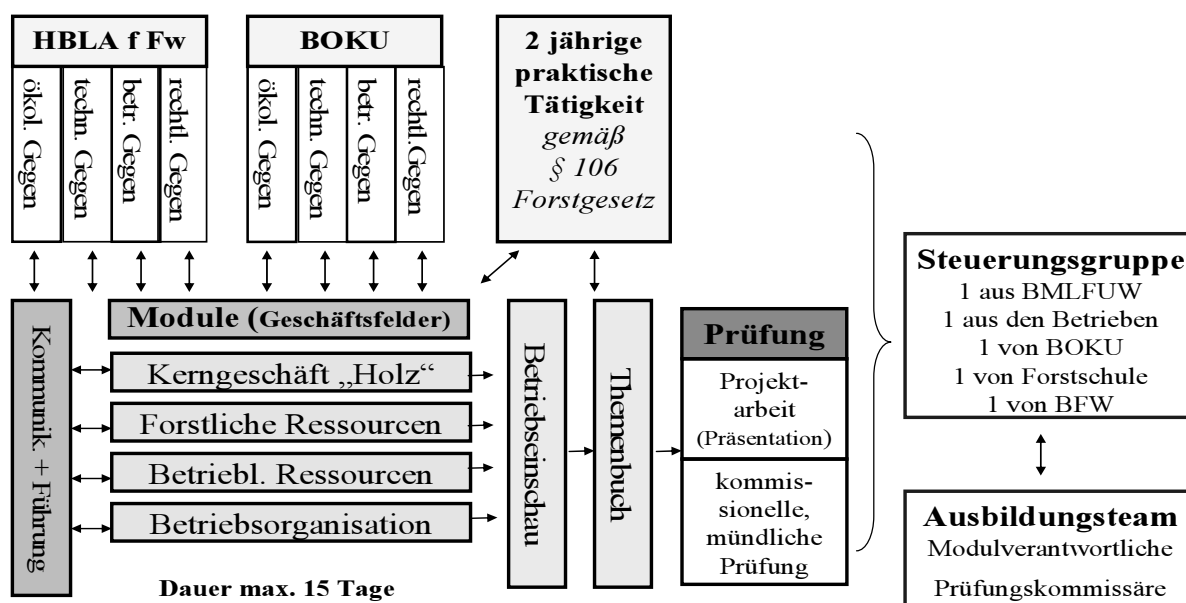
HBLA f Fw

ökol. Gegen

techn. Gegen

betr. Gegen

rechtl. Gegen

BOKU

ökol. Gegen

techn. Gegen

betr. Gegen

rechtl.Gegen

2 jährige praktische Tätigkeit *gemäß § 106 Forstgesetz*

Kommunik. + Führung

Module (Geschäftsfelder)

Kerngeschäft „Holz“

Forstliche Ressourcen

Betriebl. Ressourcen

Betriebsorganisation

Dauer max. 15 Tage

Betriebseinschau

Themenbuch

Prüfung

Projektarbeit (Präsentation)

kommissionelle, mündliche Prüfung

Steuerungsgruppe
1 aus BMLFUW
1 aus den Betrieben
1 von BOKU
1 von Forstschule
1 von BFW

Ausbildungsteam
Modulverantwortliche
Prüfungskommissäre